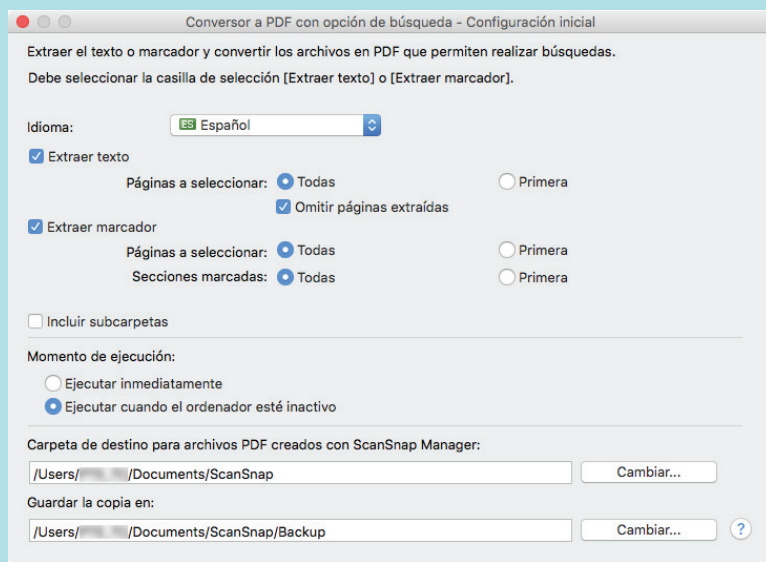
Conversor a PDF con opción de búsqueda - Configuración inicial

Extraer el texto o marcador y convertir los archivos en PDF que permiten realizar búsquedas.

Debe seleccionar la casilla de selección [Extraer texto] o [Extraer marcador].

Idioma: ES Español

Extraer texto

Páginas a seleccionar: Todas Primera

Omitir páginas extraídas

Extraer marcador

Páginas a seleccionar: Todas Primera

Secciones marcadas: Todas Primera

Incluir subcarpetas

Momento de ejecución:

Ejecutar inmediatamente

Ejecutar cuando el ordenador esté inactivo

Carpeta de destino para archivos PDF creados con ScanSnap Manager:

/Users/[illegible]/Documents/ScanSnap Cambiar...

Guardar la copia en:

/Users/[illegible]/Documents/ScanSnap/Backup Cambiar... ?